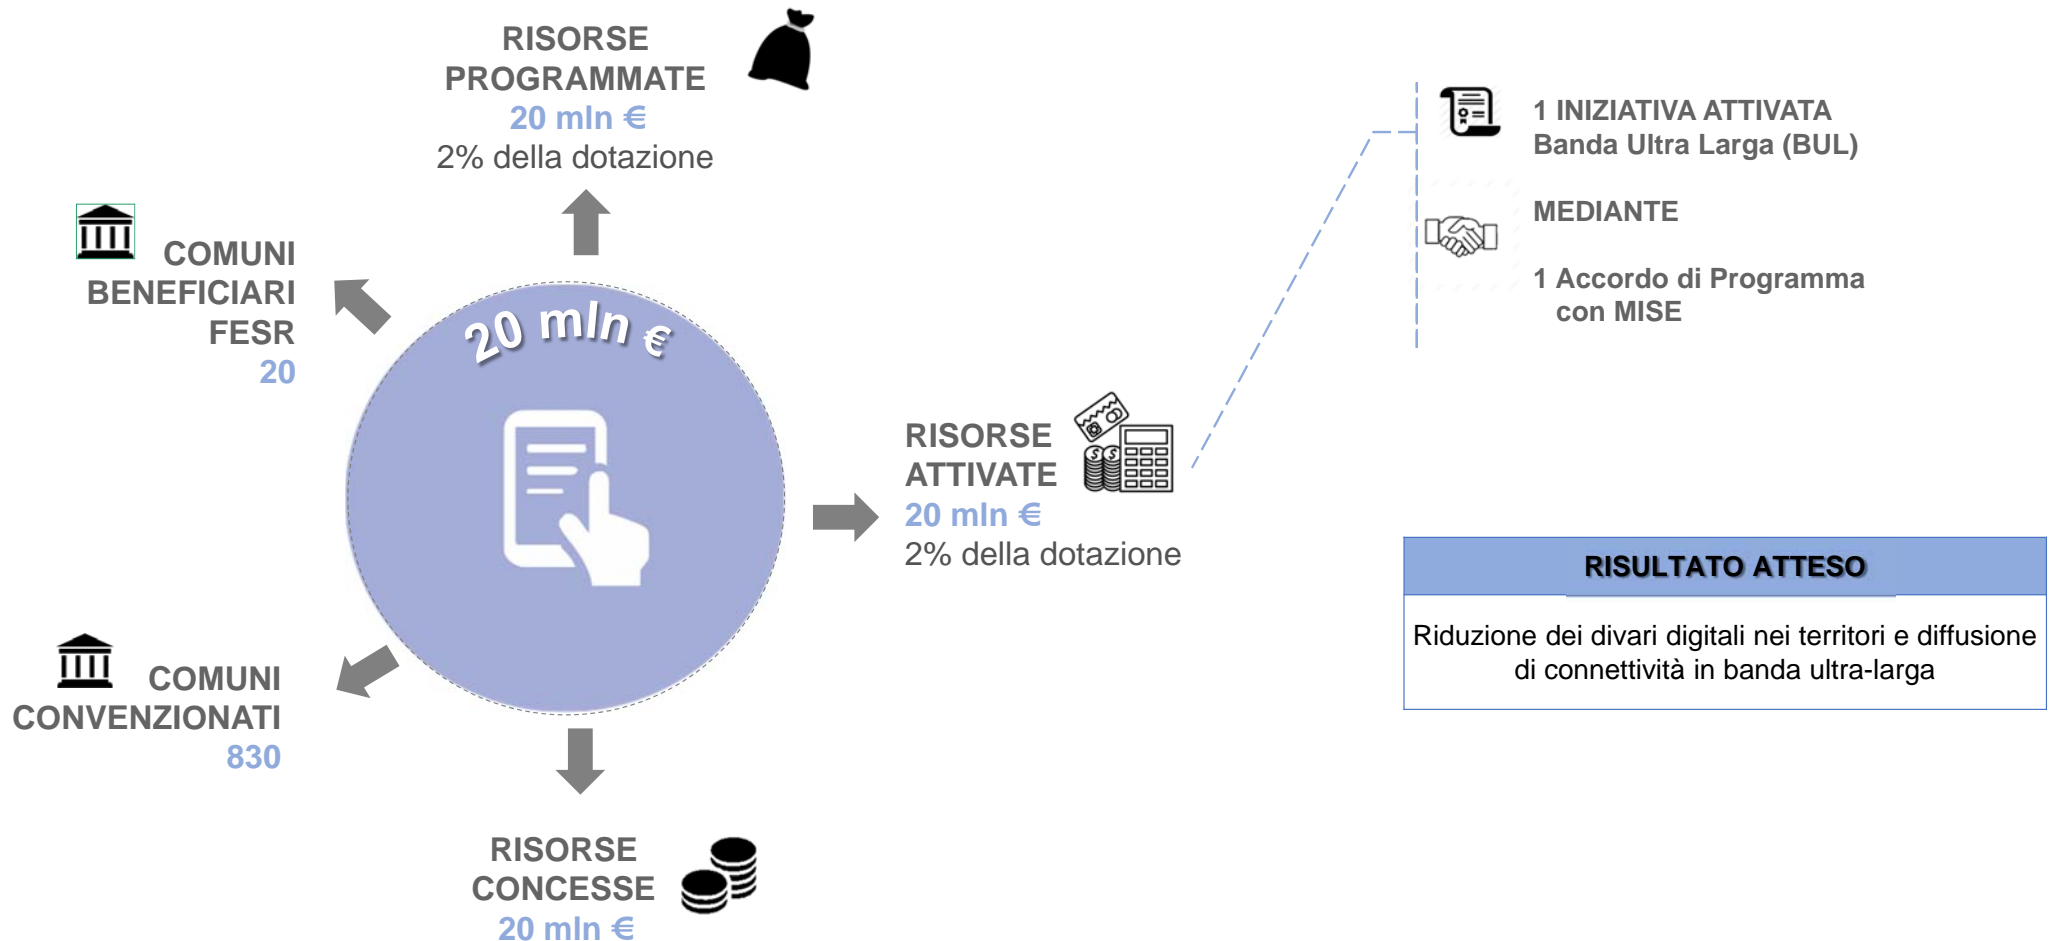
RISORSE PROGRAMMATE
20 mln €
2% della dotazione

COMUNI BENEFICIARI FESR
20

20 mln €

RISORSE ATTIVATE
20 mln €
2% della dotazione

1 INIZIATIVA ATTIVATA
Banda Ultra Larga (BUL)

MEDIANTE

1 Accordo di Programma con MISE

RISULTATO ATTESO

Riduzione dei divari digitali nei territori e diffusione di connettività in banda ultra-larga

COMUNI CONVENZIONATI
830

RISORSE CONCESSE
20 mln €